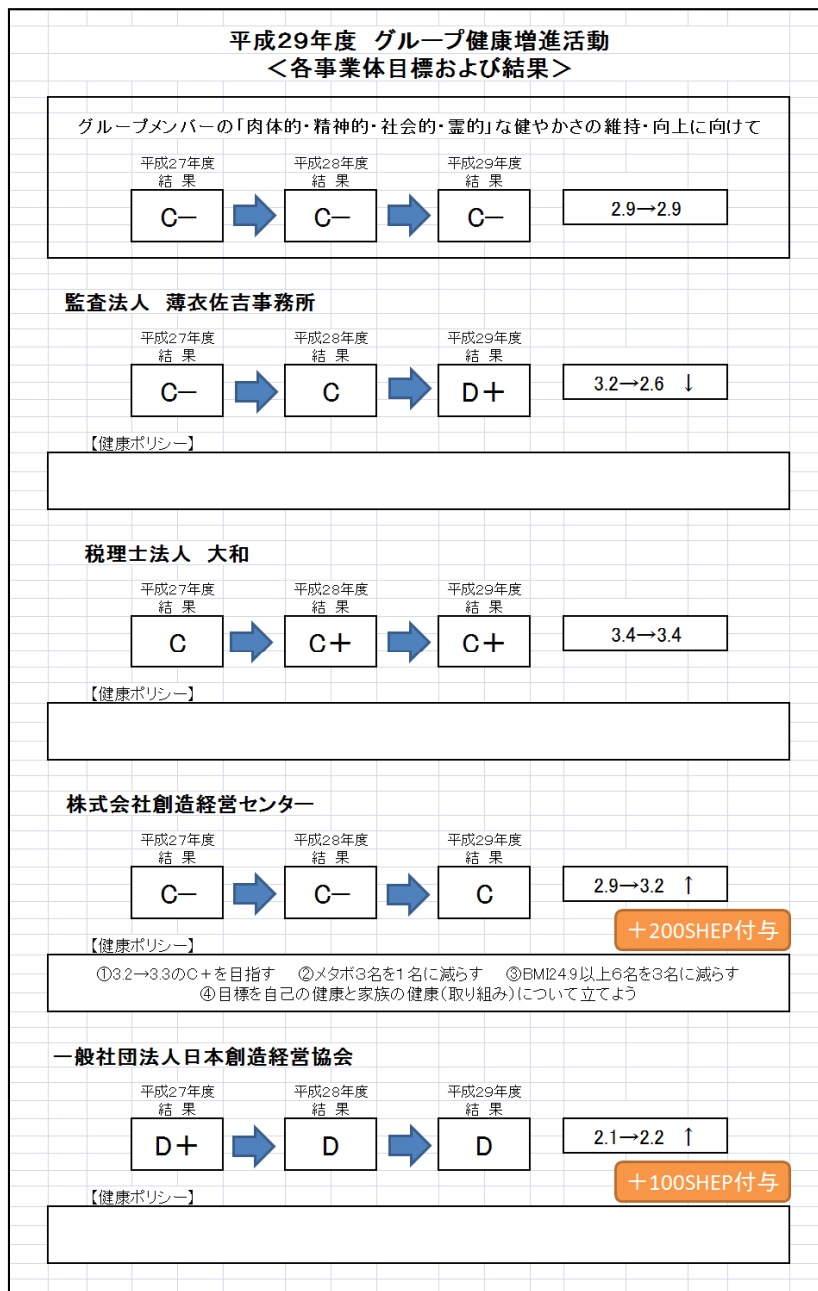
平成29年度　グループ健康増進活動
＜各事業体目標および結果＞

グループメンバーの「肉体的・精神的・社会的・霊的」な健やかさの維持・向上に向けて

平成27年度
結果
C−

平成28年度
結果
C−

平成29年度
結果
C−

2.9→2.9

監査法人　薄衣佐吉事務所

平成27年度
結果
C−

平成28年度
結果
C

平成29年度
結果
D＋

3.2→2.6 ↓

【健康ポリシー】

税理士法人　大和

平成27年度
結果
C

平成28年度
結果
C＋

平成29年度
結果
C＋

3.4→3.4

【健康ポリシー】

株式会社創造経営センター

平成27年度
結果
C−

平成28年度
結果
C−

平成29年度
結果
C

2.9→3.2 ↑

＋200SHEP付与

【健康ポリシー】

①3.2→3.3のC＋を目指す　②メタボ3名を1名に減らす　③BMI24.9以上6名を3名に減らす
④目標を自己の健康と家族の健康（取り組み）について立てよう

一般社団法人日本創造経営協会

平成27年度
結果
D＋

平成28年度
結果
D

平成29年度
結果
D

2.1→2.2 ↑

＋100SHEP付与

【健康ポリシー】